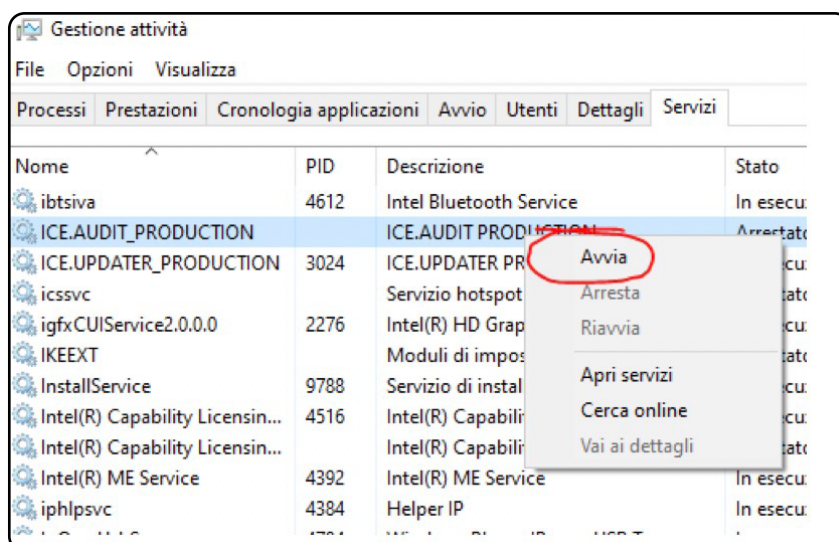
Gestione attività

File Opzioni Visualizza

Processi | Prestazioni | Cronologia applicazioni | Avvio | Utenti | Dettagli | Servizi

| Nome | PID | Descrizione | Stato |
|---|---|---|---|
| ibtsiva | 4612 | Intel Bluetooth Service | In esecu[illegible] |
| ICE.AUDIT_PRODUCTION | | ICE.AUDIT PRODUCTION | Arrestat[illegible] |
| ICE.UPDATER_PRODUCTION | 3024 | ICE.UPDATER PR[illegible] | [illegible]ecu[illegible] |
| icssvc | | Servizio hotspot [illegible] | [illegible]tat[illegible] |
| igfxCUIService2.0.0.0 | 2276 | Intel(R) HD Grap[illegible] | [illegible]ecu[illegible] |
| IKEEXT | | Moduli di impos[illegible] | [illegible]tat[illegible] |
| InstallService | 9788 | Servizio di instal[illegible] | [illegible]ecu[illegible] |
| Intel(R) Capability Licensin... | 4516 | Intel(R) Capabilit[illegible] | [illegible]cu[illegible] |
| Intel(R) Capability Licensin... | | Intel(R) Capabilit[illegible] | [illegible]tat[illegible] |
| Intel(R) ME Service | 4392 | Intel(R) ME Service | In esecu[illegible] |
| iphlpsvc | 4384 | Helper IP | In esecu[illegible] |

Avvia
Arresta
Riavvia
Apri servizi
Cerca online
Vai ai dettagli